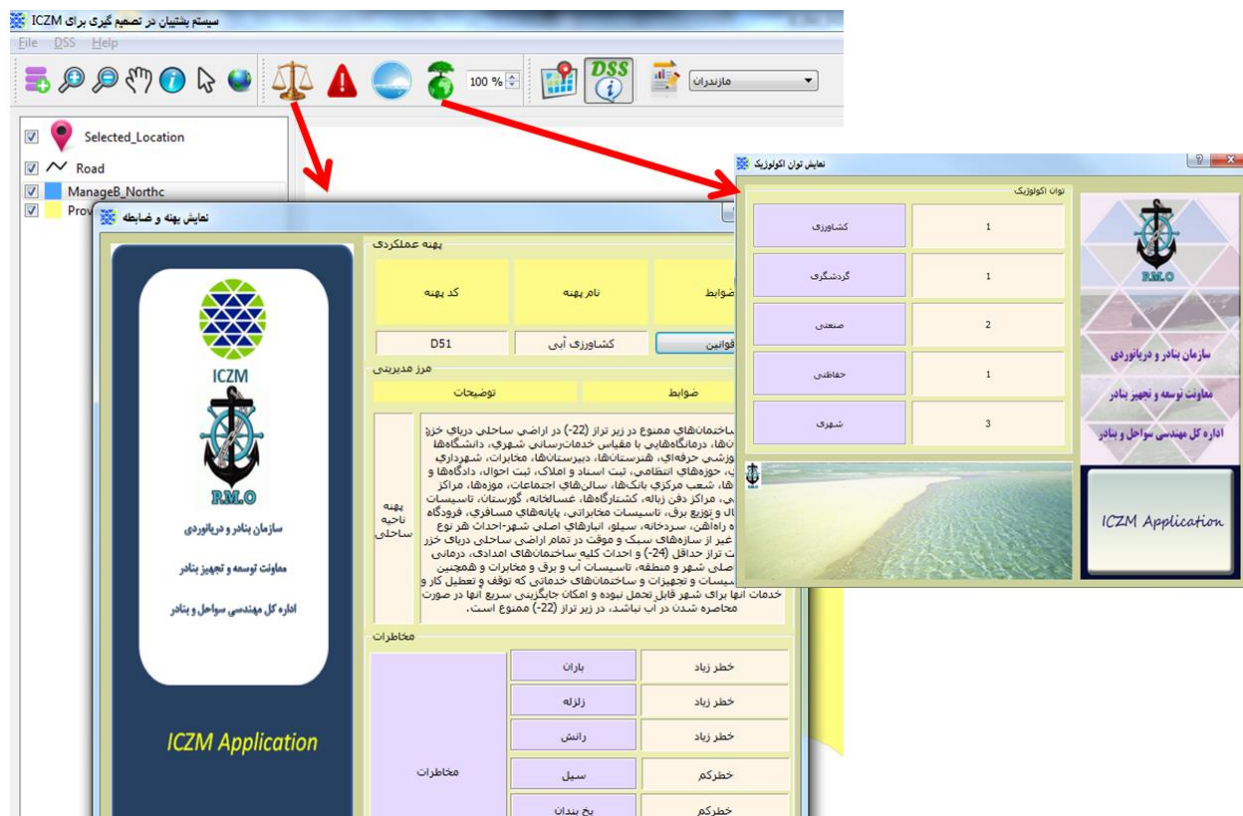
سیستم پشتیبان در تصمیم گیری برای ICZM

File DSS Help

100 %

مازندران

Selected_Location

Road

ManageB_Northc

Prov

نمایش پهنه و ضابطه

ICZM

P.M.O

سازمان بنادر و دریانوردی

معاونت توسعه و تجهیز بنادر

اداره کل مهندسی سواحل و بنادر

ICZM Application

پهنه عملکردی

کد پهنه

نام پهنه

ضوابط

D51

کشاورزی آبی

قوانین

مرز مدیریتی

توضیحات

ضوابط

پهنه ناحیه ساحلی

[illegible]ساختمان‌های ممنوع در زیر تراز (22-) در اراضی ساحلی دریای خزر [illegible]ان‌ها، درمانگاه‌هایی با مقیاس خدمات‌رسانی شهری، دانشگاه‌ها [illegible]وزشی حرفه‌ای، هنرستان‌ها، دبیرستان‌ها، مخابرات، شهرداری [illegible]، حوزه‌های انتظامی، ثبت اسناد و املاک، ثبت احوال، دادگاه‌ها و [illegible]ها، شعب مرکزی بانک‌ها، سالن‌های اجتماعات، موزه‌ها، مراکز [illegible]ی، مراکز دفن زباله، کشتارگاه‌ها، غسالخانه، گورستان، تاسیسات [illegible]ال و توزیع برق، تاسیسات مخابراتی، پایانه‌های مسافری، فرودگاه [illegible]ه راه‌آهن، سردخانه، سیلو، انبارهای اصلی شهر-احداث هر نوع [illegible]غیر از سازه‌های سبک و موقت در تمام اراضی ساحلی دریای خزر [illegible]ت تراز حداقل (24-) و احداث کلیه ساختمان‌های امدادی، درمانی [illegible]اصلی شهر و منطقه، تاسیسات آب و برق و مخابرات و همچنین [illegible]سیسات و تجهیزات و ساختمان‌های خدماتی که توقف و تعطیل کار و خدمات آنها برای شهر قابل تحمل نبوده و امکان جابگزینی سریع آنها در صورت محاصره شدن در آب نباشد، در زیر تراز (22-) ممنوع است.

مخاطرات

مخاطرات

باران | خطر زیاد
زلزله | خطر زیاد
رانش | خطر زیاد
سیل | خطرکم
یخ بندان | خطرکم

نمایش توان اکولوژیک

توان اکولوژیک

| کشاورزی | 1 |
|---|---|
| گردشگری | 1 |
| صنعتی | 2 |
| حفاظتی | 1 |
| شهری | 3 |

P.M.O

سازمان بنادر و دریانوردی

معاونت توسعه و تجهیز بنادر

اداره کل مهندسی سواحل و بنادر

ICZM Application